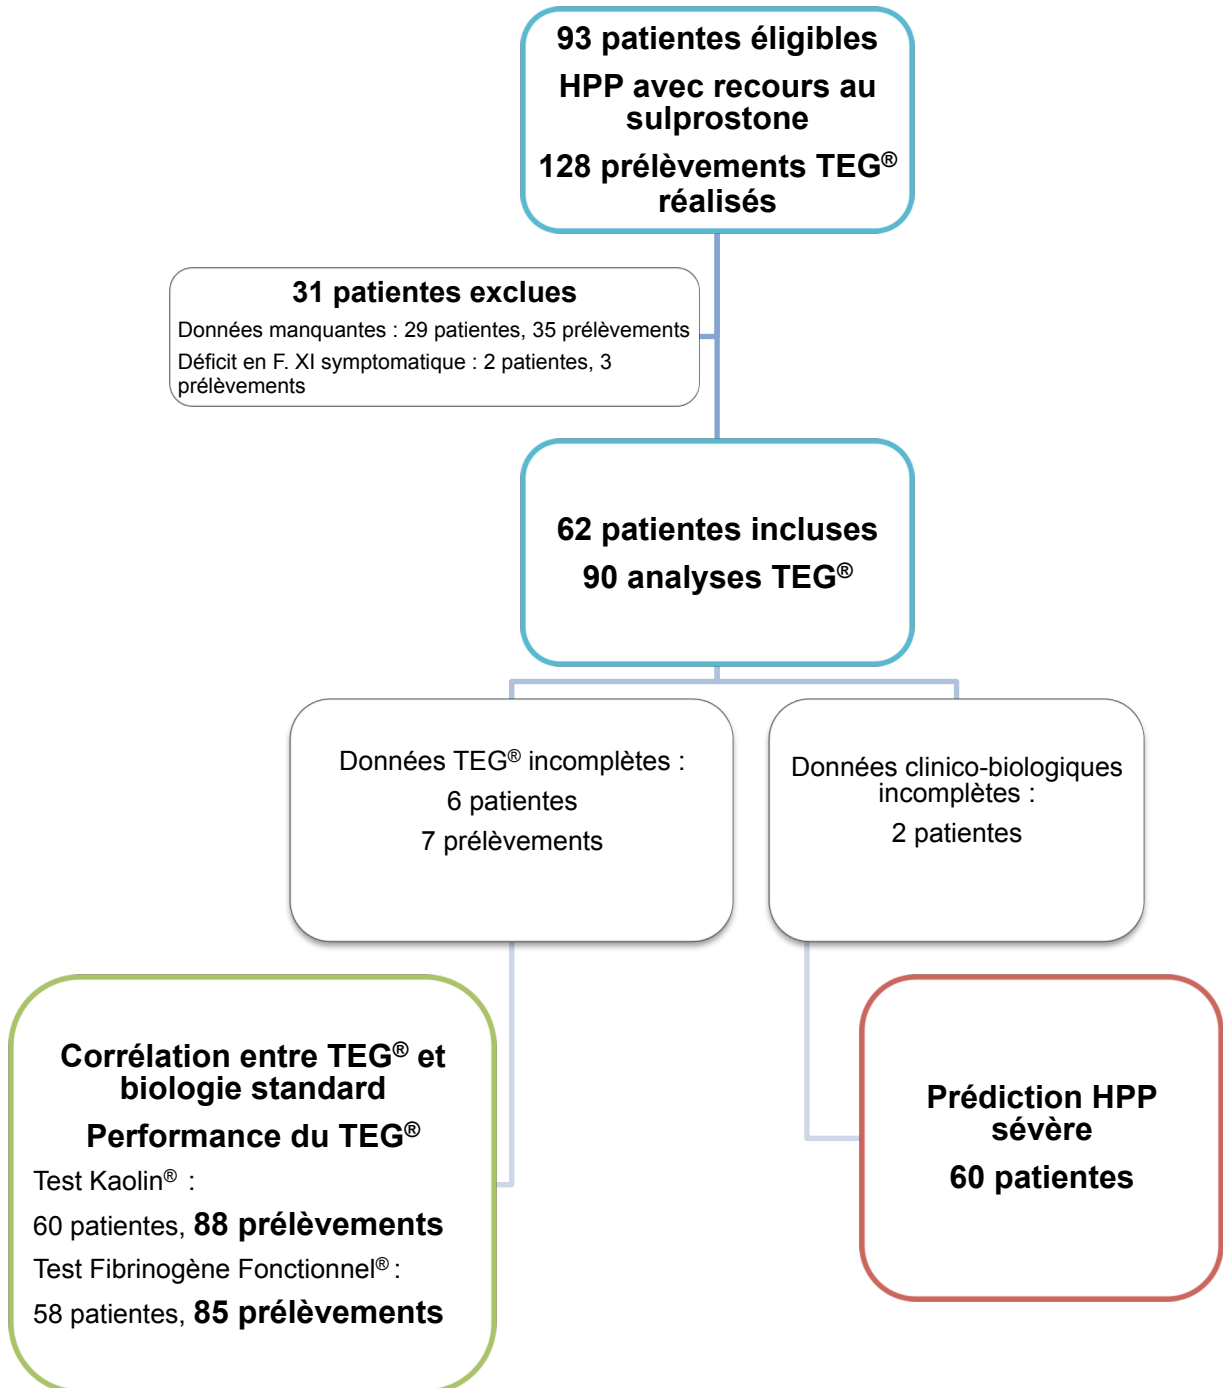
93 patientes éligibles

HPP avec recours au sulprostone

128 prélèvements TEG® réalisés

31 patientes exclues

Données manquantes : 29 patientes, 35 prélèvements

Déficit en F. XI symptomatique : 2 patientes, 3 prélèvements

62 patientes incluses

90 analyses TEG®

Données TEG® incomplètes :

6 patientes

7 prélèvements

Données clinico-biologiques incomplètes :

2 patientes

Corrélation entre TEG® et biologie standard

Performance du TEG®

Test Kaolin® :

60 patientes, 88 prélèvements

Test Fibrinogène Fonctionnel® :

58 patientes, 85 prélèvements

Prédiction HPP sévère

60 patientes